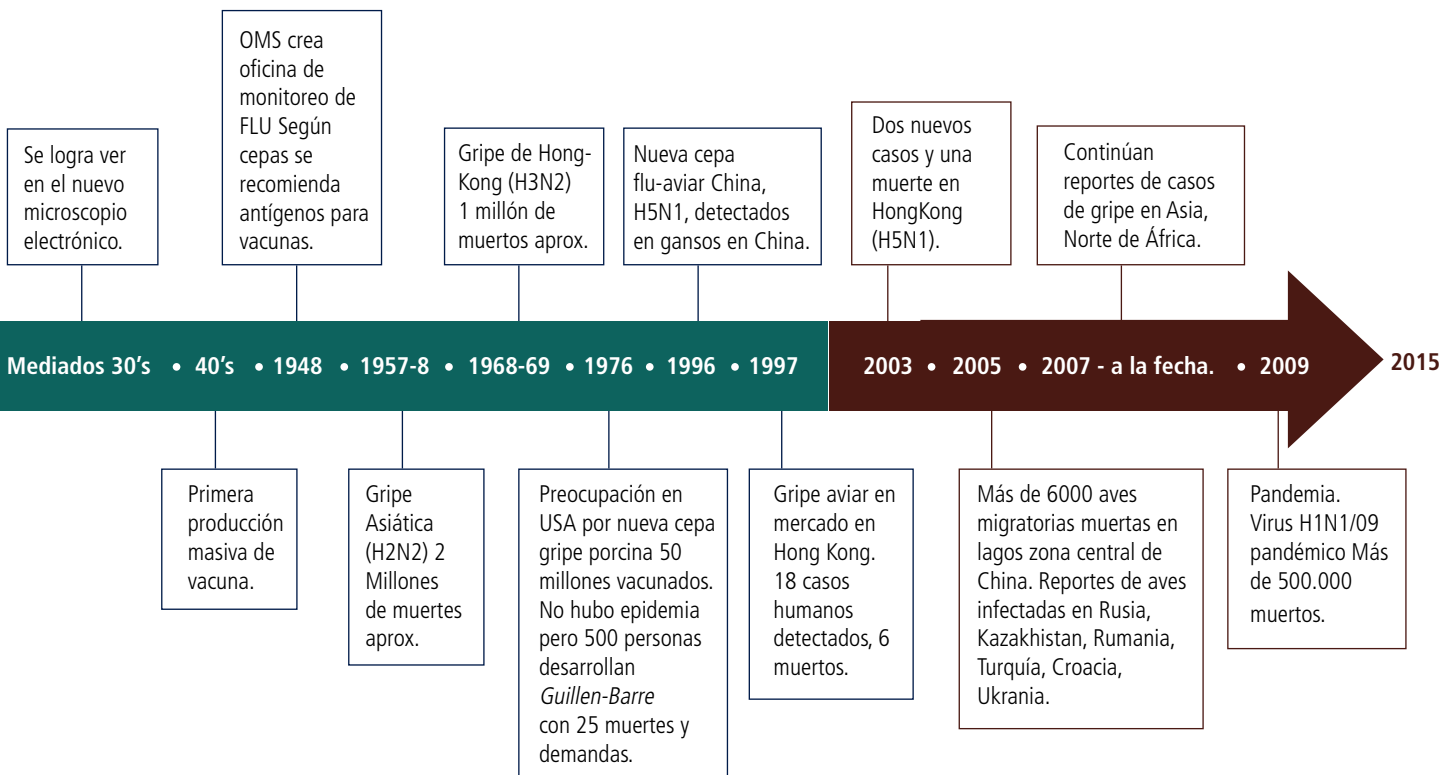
Se logra ver en el nuevo microscopio electrónico.

OMS crea oficina de monitoreo de FLU Según cepas se recomienda antígenos para vacunas.

Gripe de Hong-Kong (H3N2) 1 millón de muertos aprox.

Nueva cepa flu-aviar China, H5N1, detectados en gansos en China.

Dos nuevos casos y una muerte en HongKong (H5N1).

Continúan reportes de casos de gripe en Asia, Norte de África.

Mediados 30's • 40's • 1948 • 1957-8 • 1968-69 • 1976 • 1996 • 1997 2003 • 2005 • 2007 - a la fecha. • 2009 2015

Primera producción masiva de vacuna.

Gripe Asiática (H2N2) 2 Millones de muertes aprox.

Preocupación en USA por nueva cepa gripe porcina 50 millones vacunados. No hubo epidemia pero 500 personas desarrollan *Guillen-Barre* con 25 muertes y demandas.

Gripe aviar en mercado en Hong Kong. 18 casos humanos detectados, 6 muertos.

Más de 6000 aves migratorias muertas en lagos zona central de China. Reportes de aves infectadas en Rusia, Kazakhistan, Rumania, Turquía, Croacia, Ukrania.

Pandemia. Virus H1N1/09 pandémico Más de 500.000 muertos.